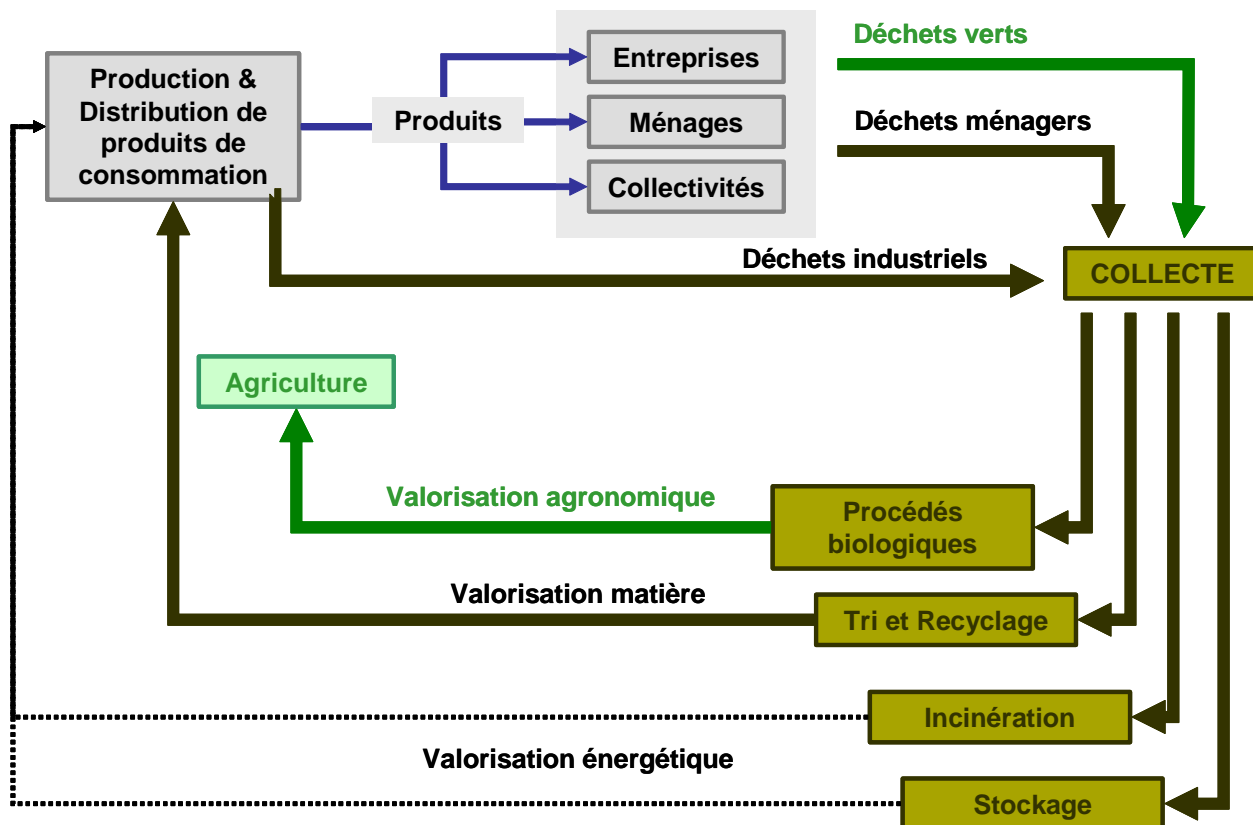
Production & Distribution de produits de consommation

Produits

Entreprises

Ménages

Collectivités

Déchets verts

Déchets ménagers

Déchets industriels

COLLECTE

Agriculture

Valorisation agronomique

Procédés biologiques

Valorisation matière

Tri et Recyclage

Incinération

Valorisation énergétique

Stockage